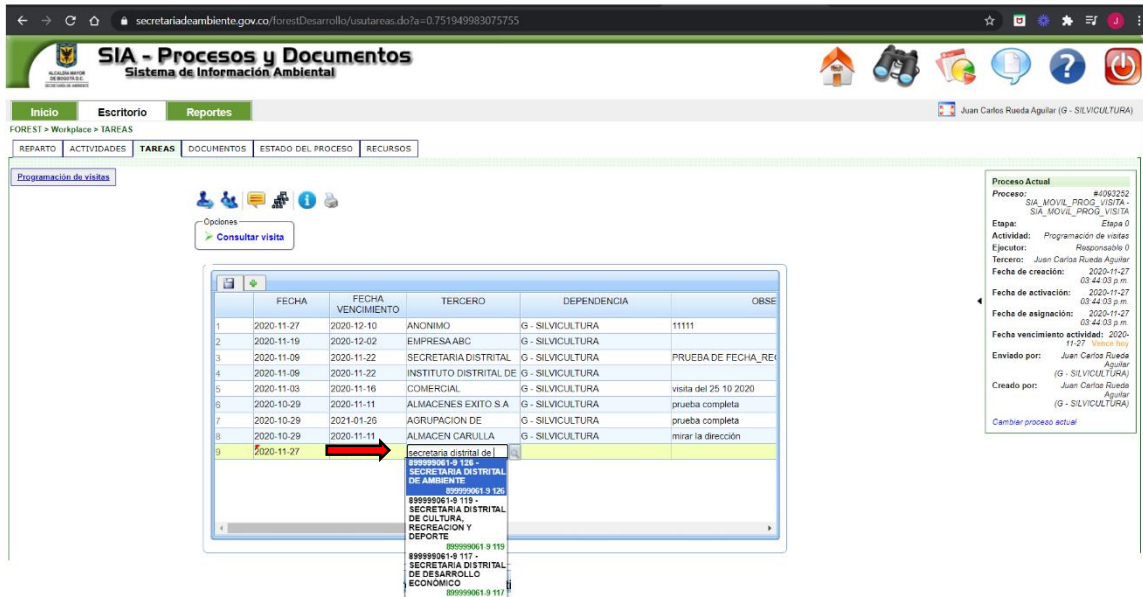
secretariadeambiente.gov.co/forestDesarrollo/usutareas.do?a=0.751949983075755

ALCALDIA MAYOR DE BOGOTA D.C.

SIA - Procesos y Documentos
Sistema de Información Ambiental

Inicio | Escritorio | Reportes

Juan Carlos Rueda Aguilar (G - SILVICULTURA)

FOREST > Workplace > TAREAS

REPARTO | ACTIVIDADES | TAREAS | DOCUMENTOS | ESTADO DEL PROCESO | RECURSOS

Programación de visitas

Opciones
Consultar visita

| | FECHA | FECHA VENCIMIENTO | TERCERO | DEPENDENCIA | OBSE |
|---|---|---|---|---|---|
| 1 | 2020-11-27 | 2020-12-10 | ANONIMO | G - SILVICULTURA | 11111 |
| 2 | 2020-11-19 | 2020-12-02 | EMPRESA ABC | G - SILVICULTURA | |
| 3 | 2020-11-09 | 2020-11-22 | SECRETARIA DISTRITAL | G - SILVICULTURA | PRUEBA DE FECHA_RE |
| 4 | 2020-11-09 | 2020-11-22 | INSTITUTO DISTRITAL DE | G - SILVICULTURA | |
| 5 | 2020-11-03 | 2020-11-16 | COMERCIAL | G - SILVICULTURA | visita del 25 10 2020 |
| 6 | 2020-10-29 | 2020-11-11 | ALMACENES EXITO S.A | G - SILVICULTURA | prueba completa |
| 7 | 2020-10-29 | 2021-01-26 | AGRUPACION DE | G - SILVICULTURA | prueba completa |
| 8 | 2020-10-29 | 2020-11-11 | ALMACEN CARULLA | G - SILVICULTURA | mirar la dirección |
| 9 | 2020-11-27 | | secretaria distrital de | | |

899999061-9 126 - SECRETARIA DISTRITAL DE AMBIENTE
899999061-9 126
899999061-9 119 - SECRETARIA DISTRITAL DE CULTURA, RECREACION Y DEPORTE
899999061-9 119
899999061-9 117 - SECRETARIA DISTRITAL DE DESARROLLO ECONÓMICO
899999061-9 117

Proceso Actual
Proceso: #4093252 SIA_MOVIL_PROG_VISITA - SIA_MOVIL_PROG_VISITA
Etapa: Etapa 0
Actividad: Programación de visitas
Ejecutor: Responsable 0
Tercero: Juan Carlos Rueda Aguilar
Fecha de creación: 2020-11-27 03:44:03 p.m.
Fecha de activación: 2020-11-27 03:44:03 p.m.
Fecha de asignación: 2020-11-27 03:44:03 p.m.
Fecha vencimiento actividad: 2020-11-27 Vence hoy
Enviado por: Juan Carlos Rueda Aguilar (G - SILVICULTURA)
Creado por: Juan Carlos Rueda Aguilar (G - SILVICULTURA)
Cambiar proceso actual